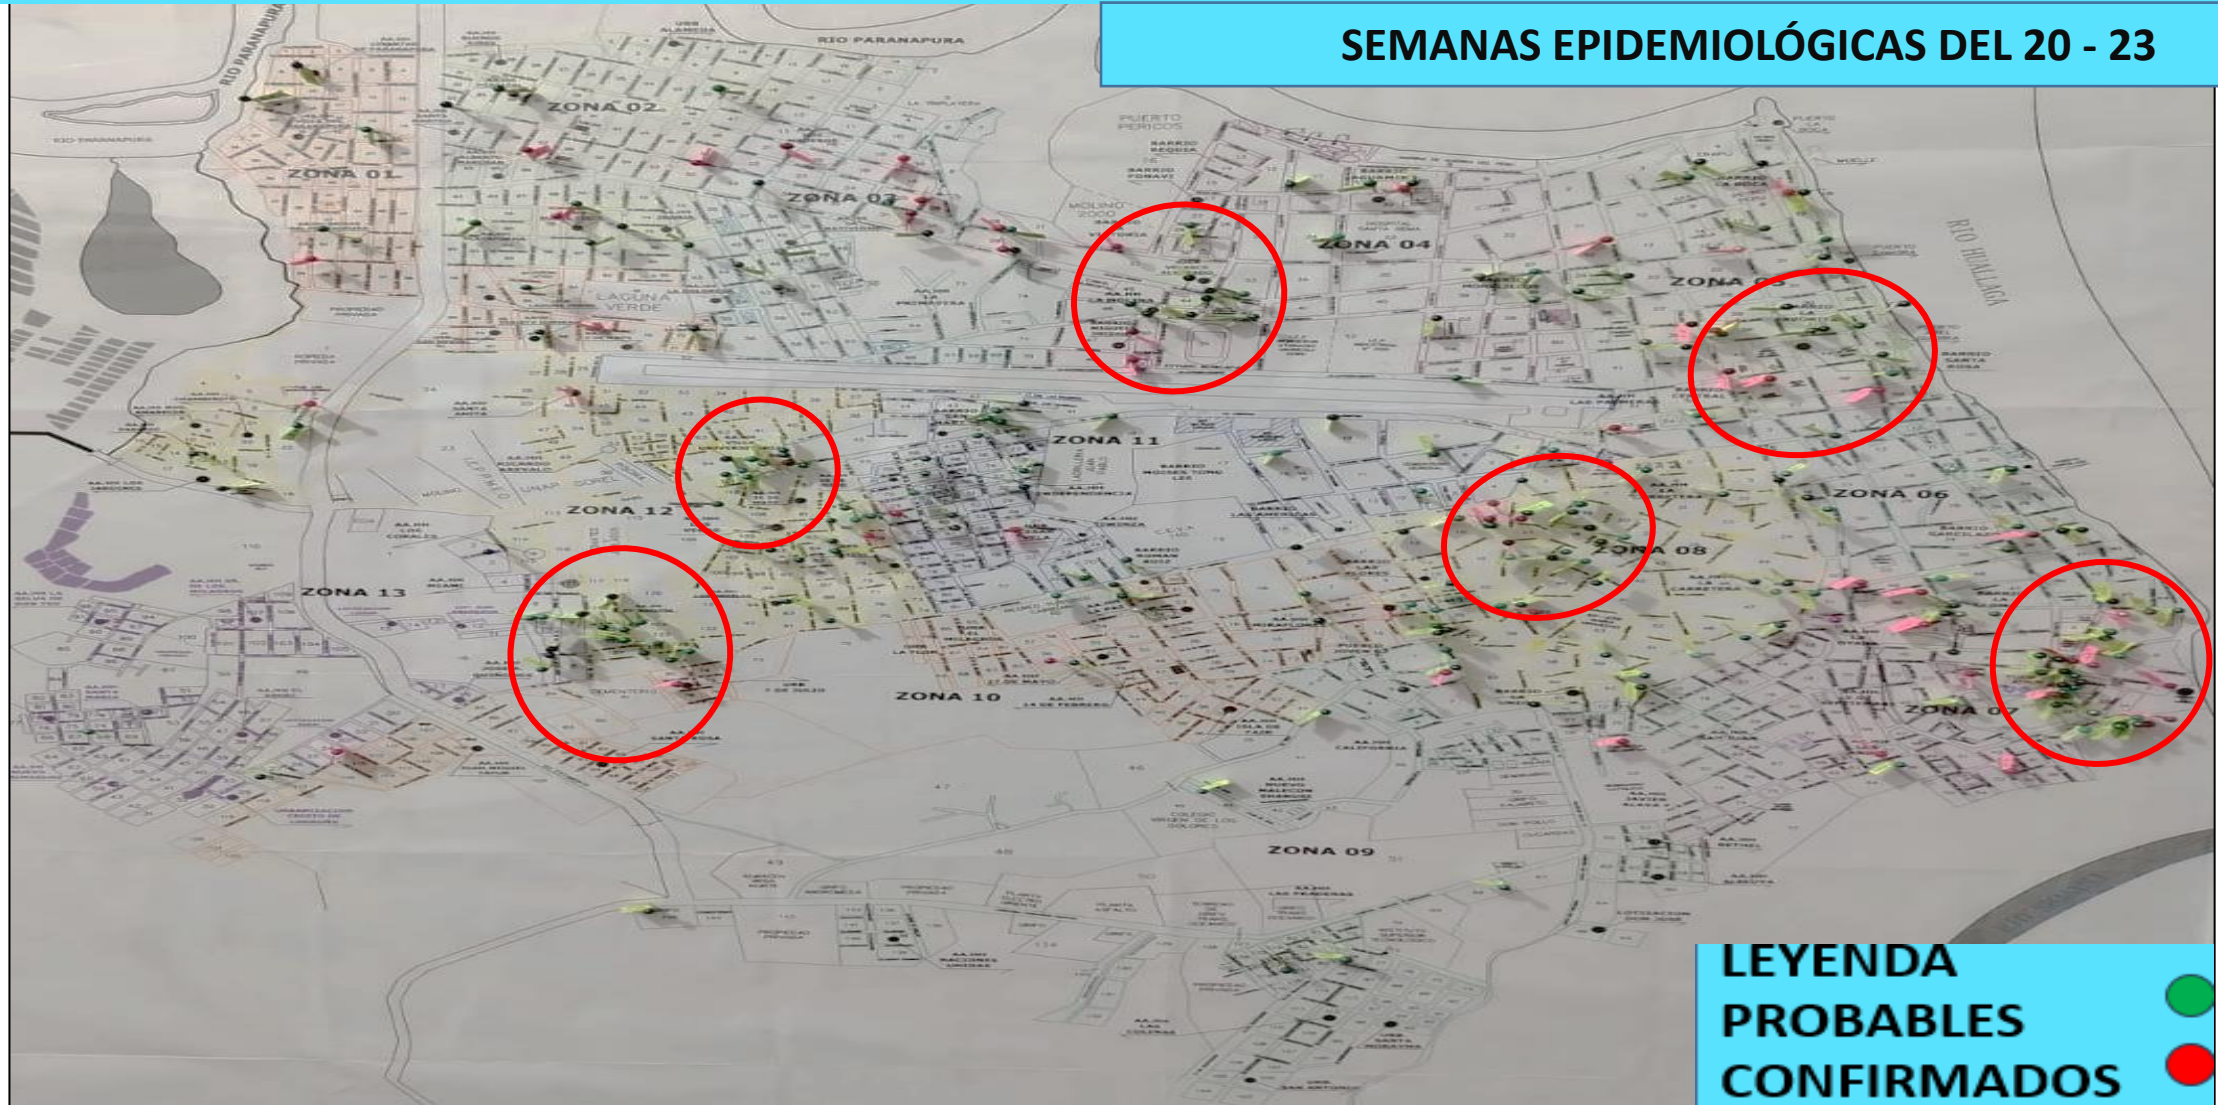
SEMANAS EPIDEMIOLÓGICAS DEL 20 - 23

RIO PARANAPURA
RIO PARANAPURA
ZONA 01
ZONA 02
ZONA 03
ZONA 04
ZONA 05
ZONA 06
ZONA 07
ZONA 08
ZONA 09
ZONA 10
ZONA 11
ZONA 12
ZONA 13
LAGUNA VERDE
PUERTO PERICOS
RIO HUALLAGA

LEYENDA
PROBABLES
CONFIRMADOS